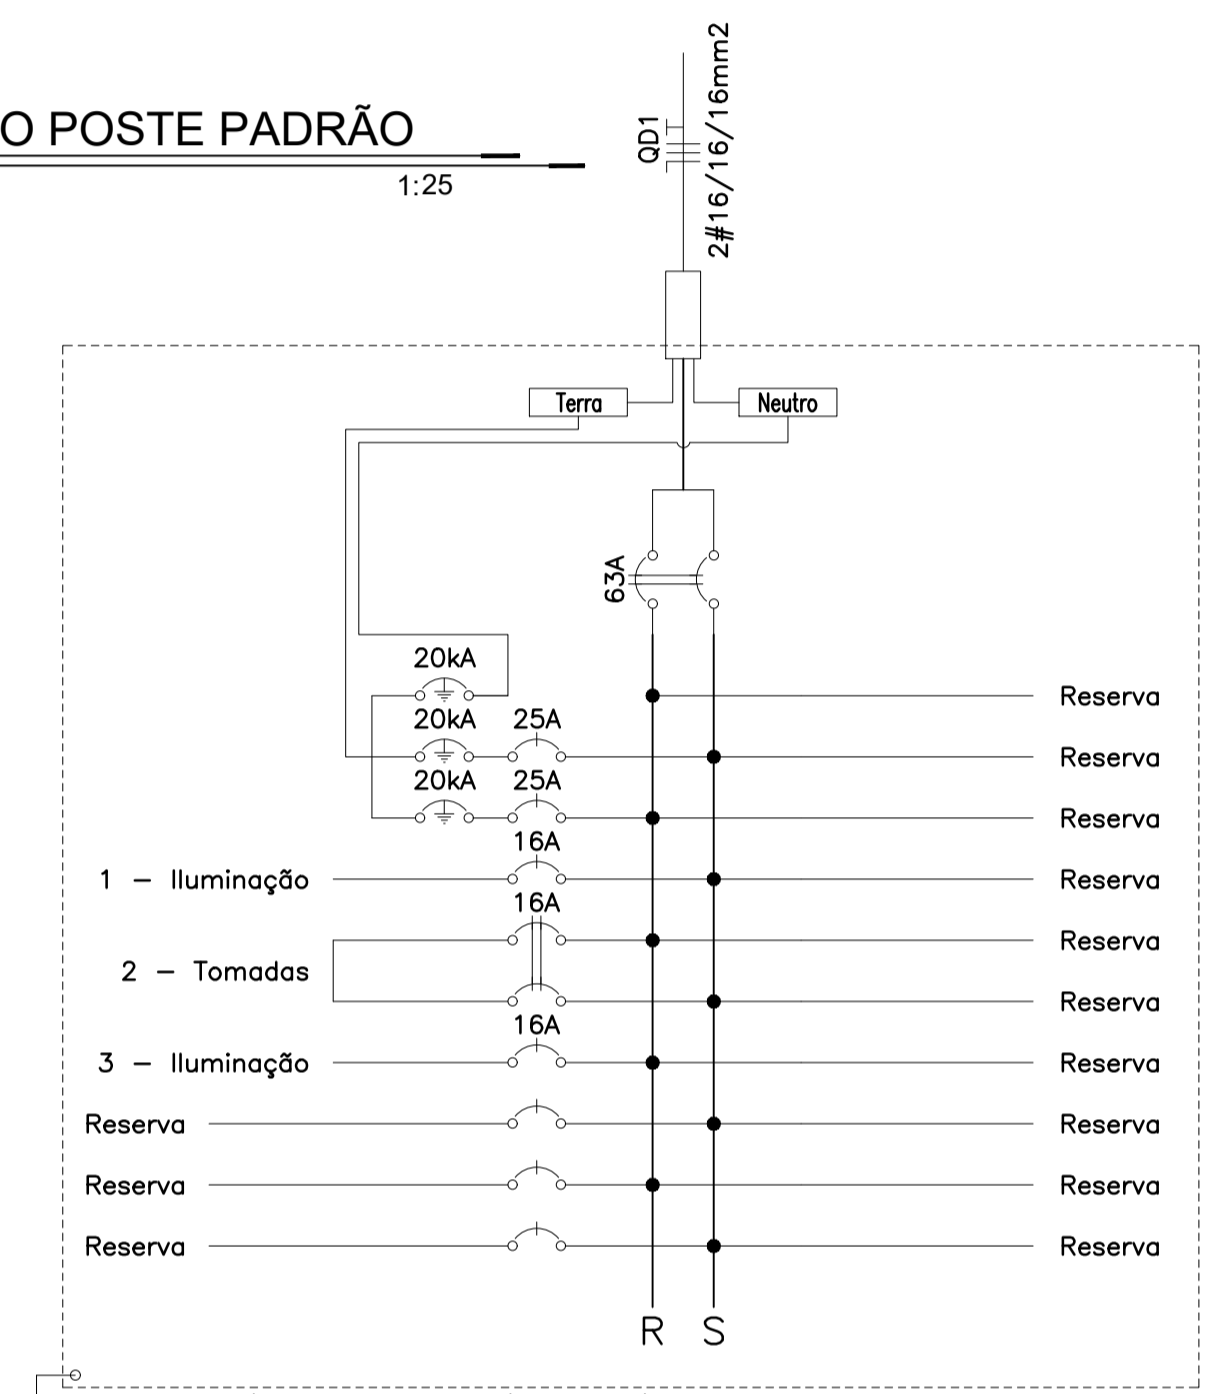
O POSTE PADRÃO
1:25

QD1
2#16/16/16mm2

Terra
Neutro

63A

20kA
20kA 25A
20kA 25A
16A
1 – Iluminação
16A
2 – Tomadas
16A
3 – Iluminação
Reserva
Reserva
Reserva

Reserva
Reserva
Reserva
Reserva
Reserva
Reserva
Reserva
Reserva
Reserva
Reserva

R S